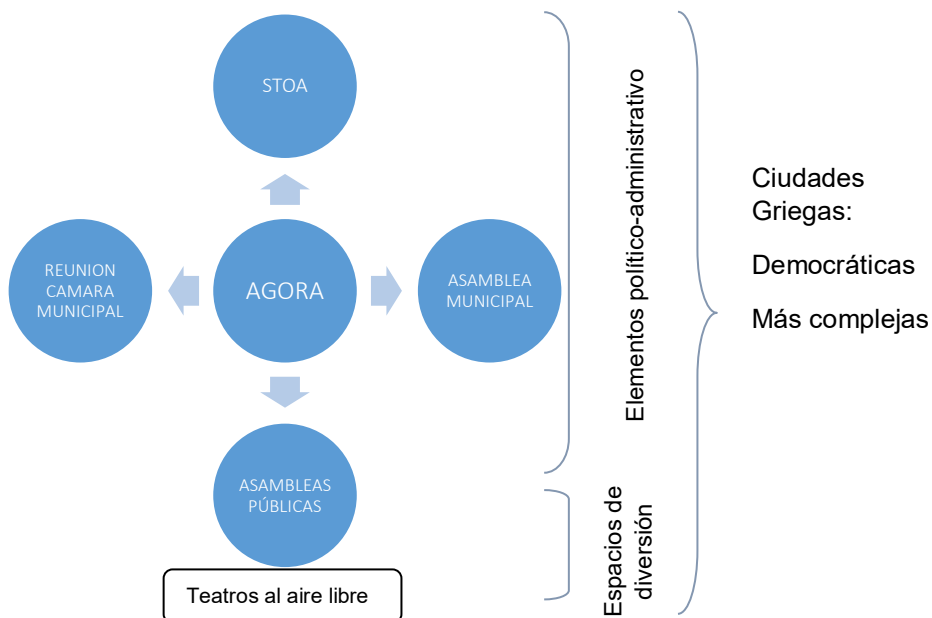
STOA

REUNION CAMARA MUNICIPAL

AGORA

ASAMBLEA MUNICIPAL

ASAMBLEAS PÚBLICAS

Teatros al aire libre

Elementos político-administrativo

Espacios de diversión

Ciudades Griegas:

Democráticas

Más complejas